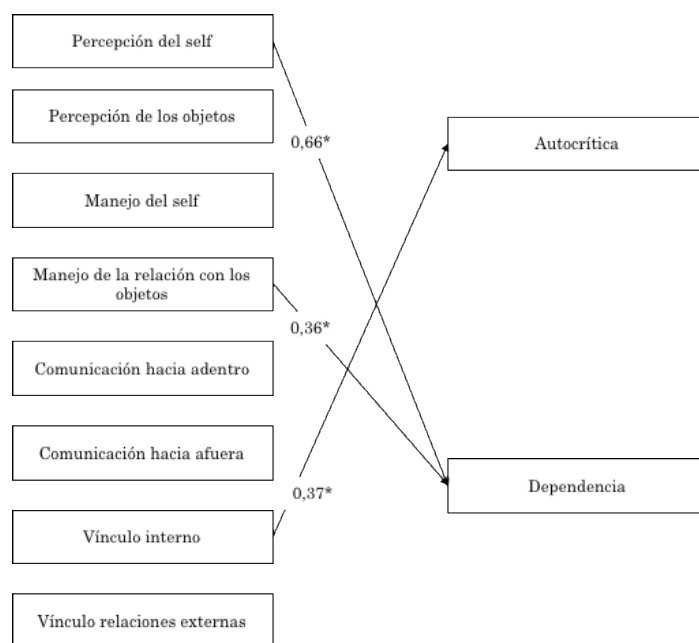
Percepción del self

Percepción de los objetos

Manejo del self

Manejo de la relación con los objetos

Comunicación hacia adentro

Comunicación hacia afuera

Vínculo interno

Vínculo relaciones externas

0,66*

0,36*

0,37*

Autocrítica

Dependencia